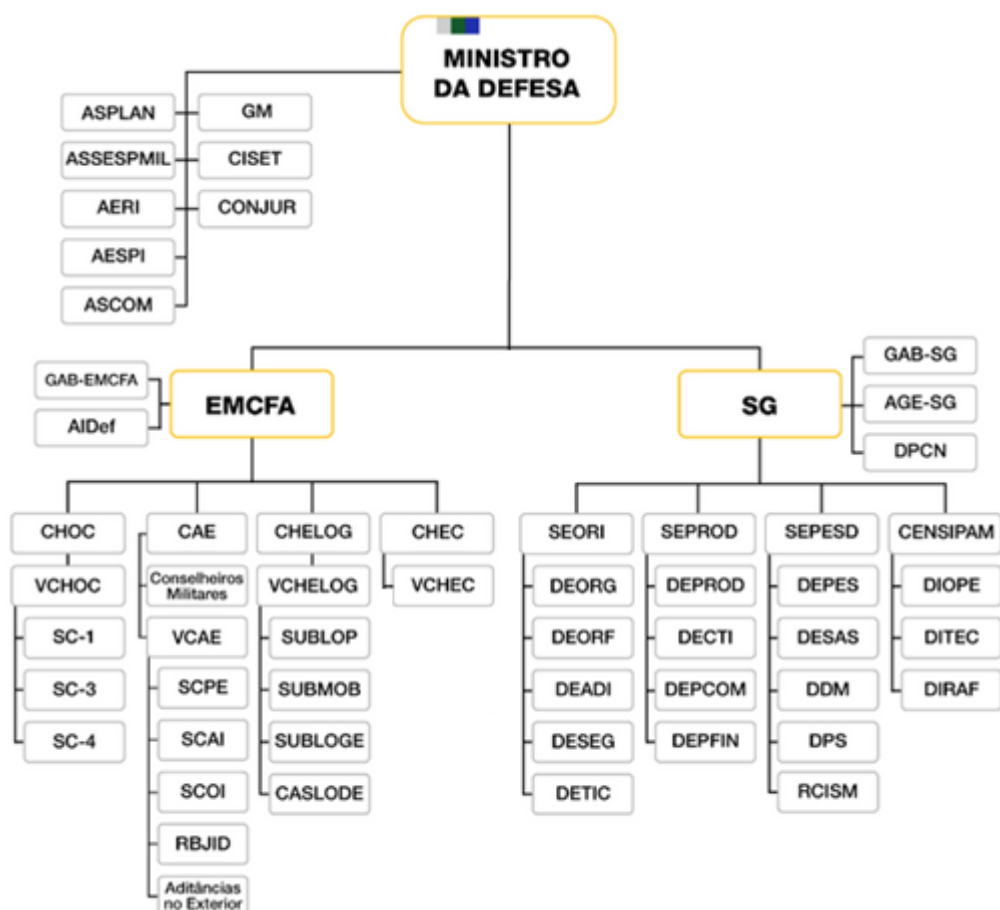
MINISTRO DA DEFESA

ASPLAN
ASSESPMIL
AERI
AESPI
ASCOM

GM
CISET
CONJUR

GAB-EMCFA
AIDef

EMCFA

SG

GAB-SG
AGE-SG
DPCN

CHOC
VCHOC
SC-1
SC-3
SC-4

CAE
Conselheiros Militares
VCAE
SCPE
SCAI
SCOI
RBJID
Aditâncias no Exterior

CHELOG
VCHELOG
SUBLOP
SUBMOB
SUBLOGE
CASLODE

CHEC
VCHEC

SEORI
DEORG
DEORF
DEADI
DESEG
DETIC

SEPROD
DEPROD
DECTI
DEPCOM
DEPFIN

SEPESD
DEPES
DESAS
DDM
DPS
RCISM

CENSIPAM
DIOPE
DITEC
DIRAF